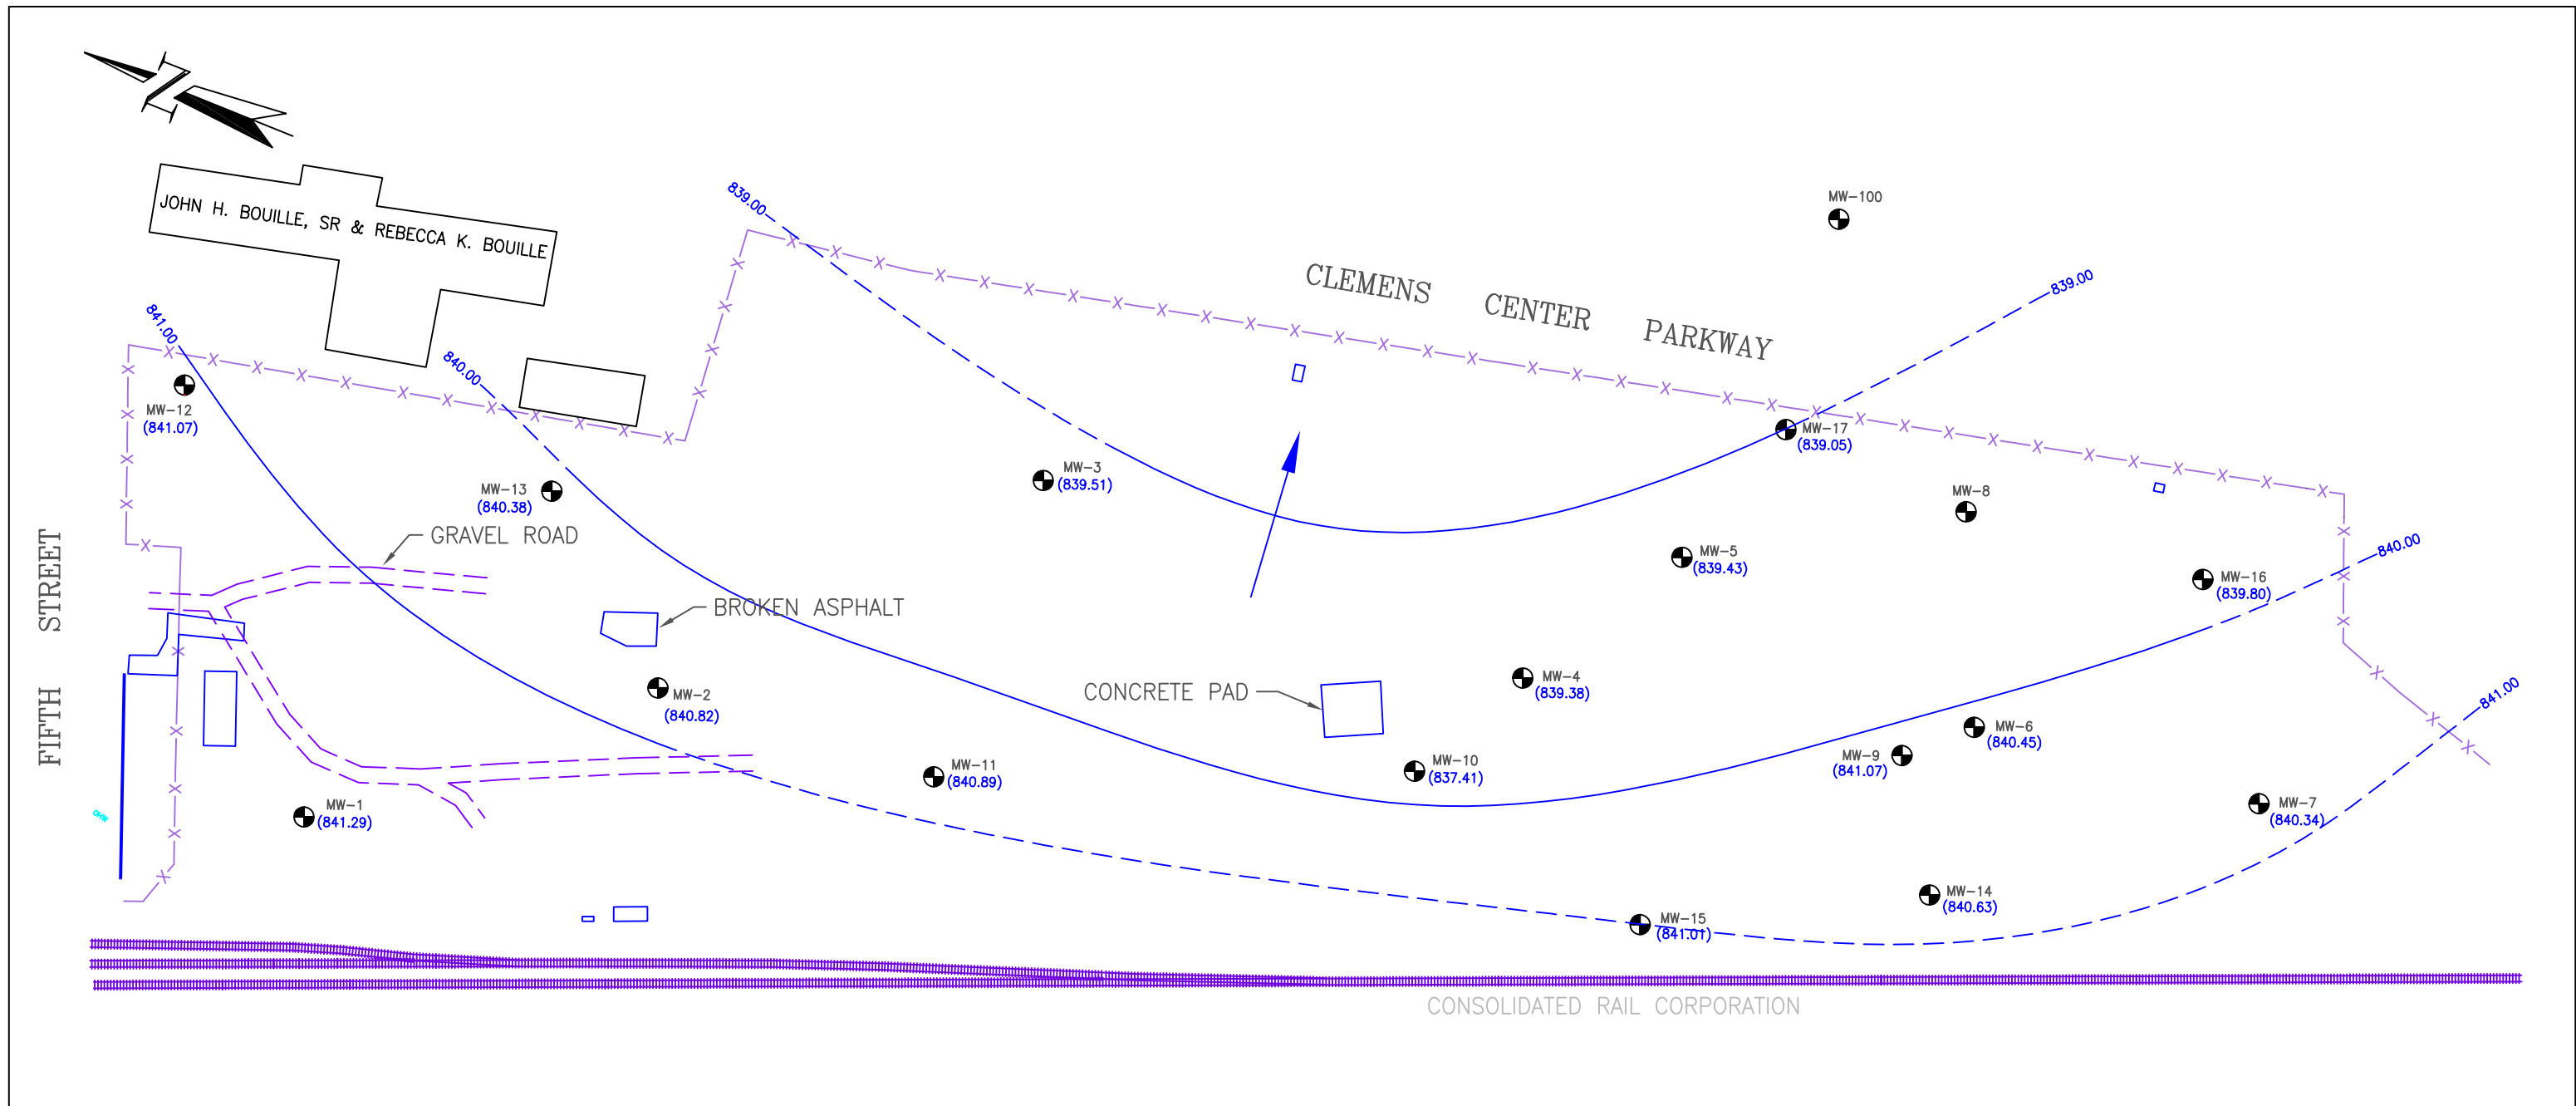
JOHN H. BOUILLE, SR & REBECCA K. BOUILLE

839.00

MW-100

CLEMENS CENTER PARKWAY

839.00

841.00

840.00

MW-12
(841.07)

MW-17
(839.05)

MW-3
(839.51)

MW-8

MW-13
(840.38)

GRAVEL ROAD

MW-5
(839.43)

840.00

MW-16
(839.80)

FIFTH STREET

BROKEN ASPHALT

MW-4
(839.38)

841.00

CONCRETE PAD

MW-2
(840.82)

MW-6
(840.45)

MW-9
(841.07)

MW-10
(837.41)

MW-11
(840.89)

MW-7
(840.34)

MW-1
(841.29)

MW-14
(840.63)

MW-15
(841.01)

CONSOLIDATED RAIL CORPORATION